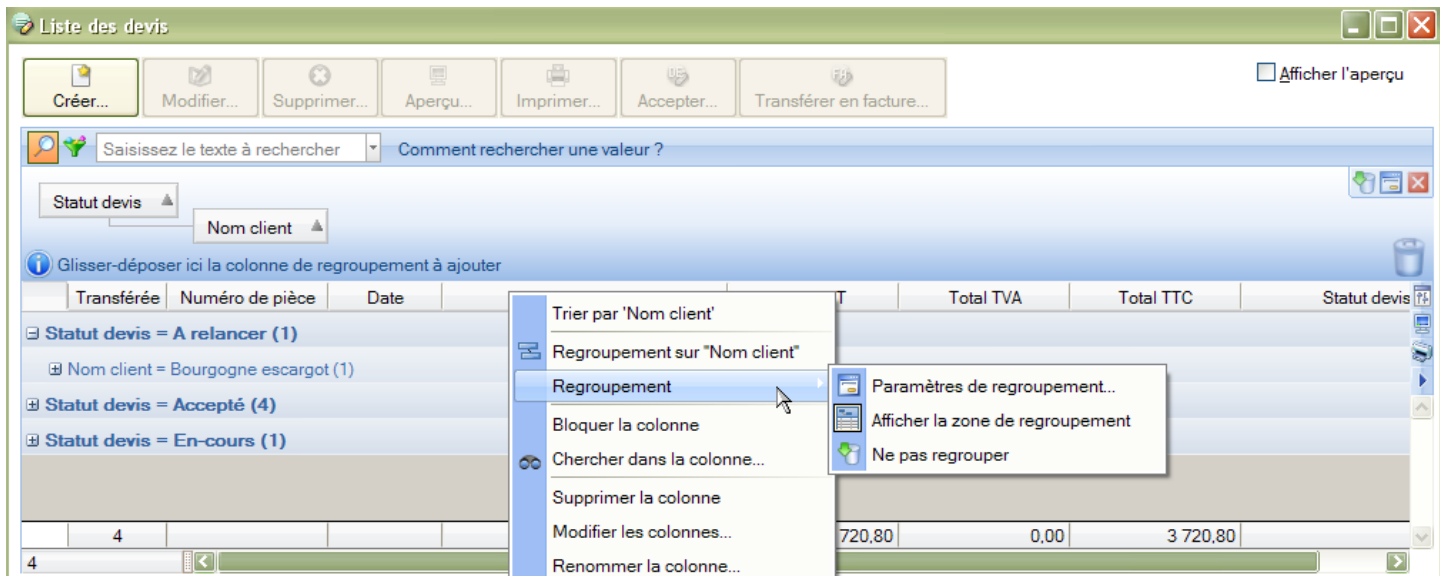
Liste des devis

Créer... Modifier... Supprimer... Aperçu... Imprimer... Accepter... Transférer en facture...

Afficher l'aperçu

Saisissez le texte à rechercher

Comment rechercher une valeur ?

Statut devis

Nom client

Glisser-déposer ici la colonne de regroupement à ajouter

| | Transférée | Numéro de pièce | Date | | T | Total TVA | Total TTC | Statut devis |
|---|---|---|---|---|---|---|---|---|

⊟ Statut devis = A relancer (1)

⊞ Nom client = Bourgogne escargot (1)

⊞ Statut devis = Accepté (4)

⊞ Statut devis = En-cours (1)

| | 4 | | | | 720,80 | 0,00 | 3 720,80 | |
|---|---|---|---|---|---|---|---|---|

4

Trier par 'Nom client'

Regroupement sur "Nom client"

Regroupement

Bloquer la colonne

Chercher dans la colonne...

Supprimer la colonne

Modifier les colonnes...

Renommer la colonne...

Paramètres de regroupement...

Afficher la zone de regroupement

Ne pas regrouper